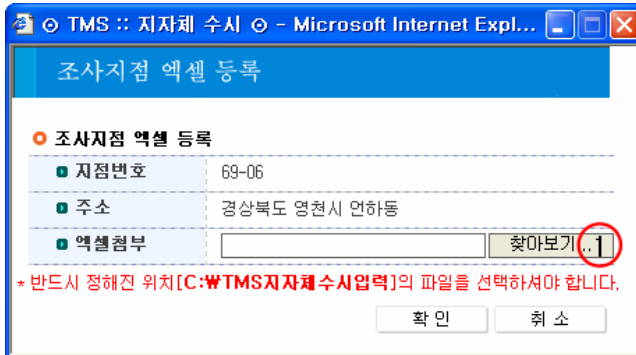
⊙ TMS :: 지자체 수시 ⊙ - Microsoft Internet Expl...

조사지점 엑셀 등록

조사지점 엑셀 등록

| 지점번호 | 69-06 |
|---|---|
| 주소 | 경상북도 영천시 언하동 |
| 엑셀첨부 | 찾아보기... 1 |

* 반드시 정해진 위치[C:₩TMS지자체수시입력]의 파일을 선택하셔야 합니다.

확 인 취 소